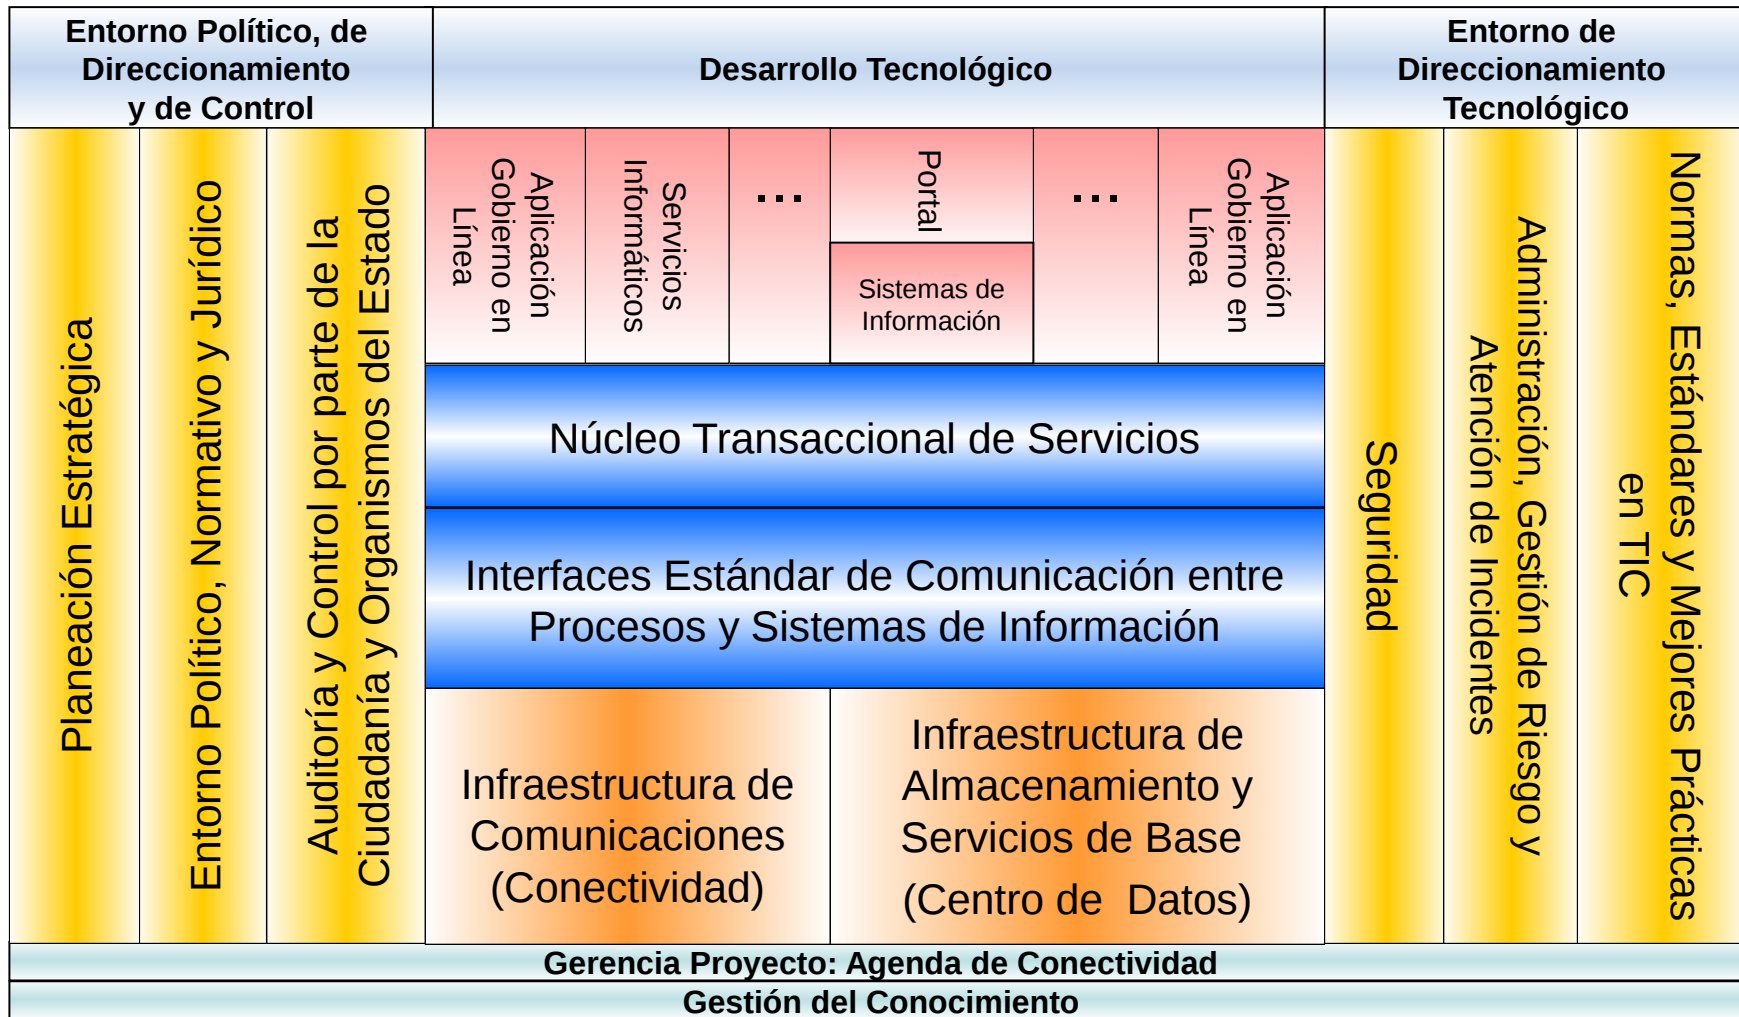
Entorno Político, de Direccionamiento y de Control

Desarrollo Tecnológico

Entorno de Direccionamiento Tecnológico

Planeación Estratégica

Entorno Político, Normativo y Jurídico

Auditoría y Control por parte de la Ciudadanía y Organismos del Estado

Aplicación Gobierno en Línea

Servicios Informáticos

...

Portal

Sistemas de Información

...

Aplicación Gobierno en Línea

Núcleo Transaccional de Servicios

Interfaces Estándar de Comunicación entre Procesos y Sistemas de Información

Infraestructura de Comunicaciones (Conectividad)

Infraestructura de Almacenamiento y Servicios de Base (Centro de Datos)

Seguridad

Administración, Gestión de Riesgo y Atención de Incidentes

Normas, Estándares y Mejores Prácticas en TIC

Gerencia Proyecto: Agenda de Conectividad

Gestión del Conocimiento